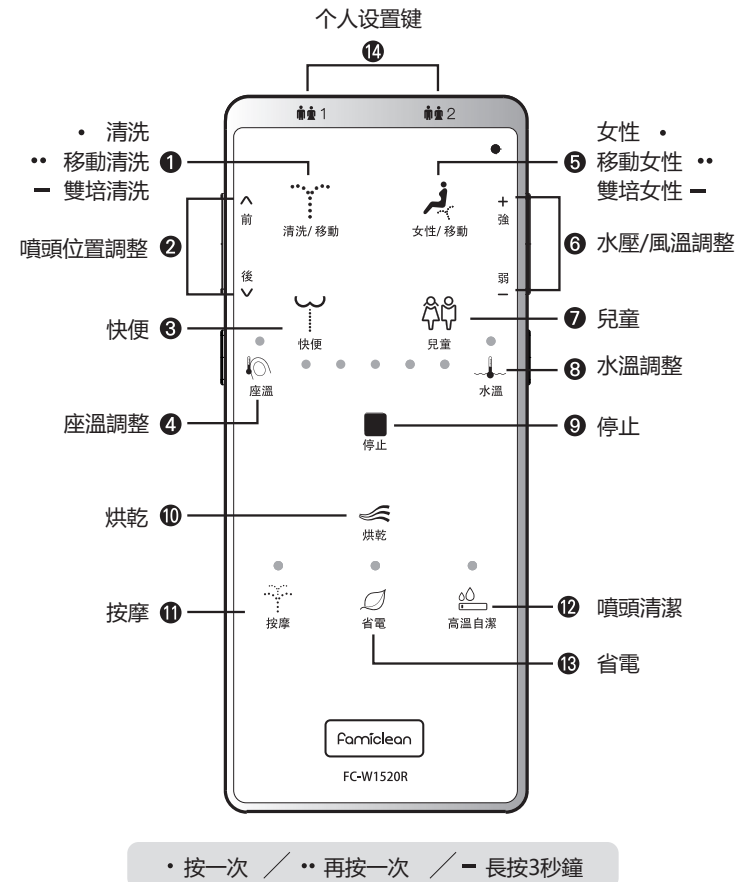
个人设置键

⑭

1 2

• 清洗
•• 移動清洗 ❶
━ 雙培清洗

清洗/移動

女性 •
❺ 移動女性 ••
雙培女性 ━

女性/移動

^
前

噴頭位置調整 ❷

後
v

+
強

❻ 水壓/風溫調整

弱
−

快便 ❸

快便

兒童

❼ 兒童

座溫

❽ 水溫調整

水溫

座溫調整 ❹

停止

❾ 停止

烘乾 ❿

烘乾

按摩 ⓫

按摩

省電

高溫自潔

⓬ 噴頭清潔

⓭ 省電

famiclean

FC-W1520R

• 按一次 ／ •• 再按一次 ／ ━ 長按3秒鐘